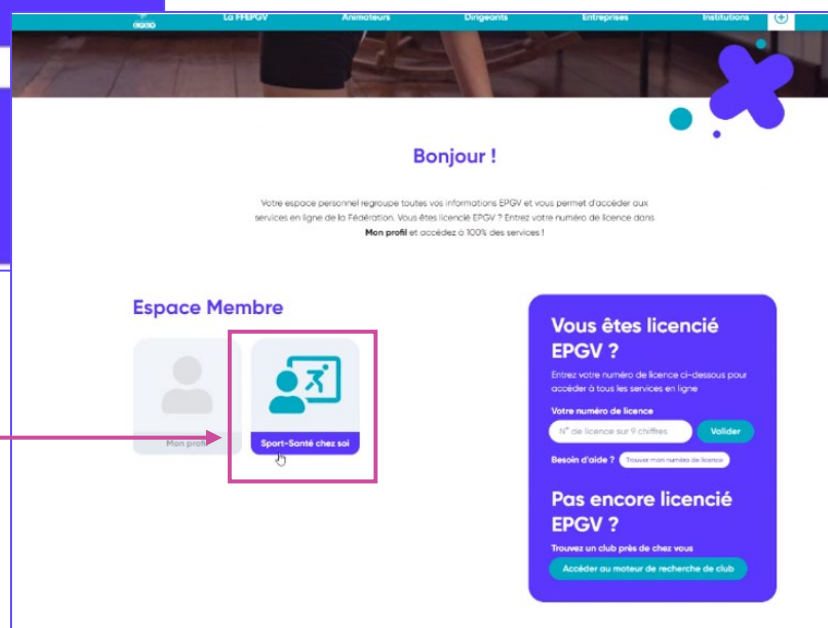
La FFEPGV Animateurs Dirigeants Entreprises Institutions

Bonjour !

Votre espace personnel regroupe toutes vos informations EPGV et vous permet d'accéder aux services en ligne de la Fédération. Vous êtes licencié EPGV ? Entrez votre numéro de licence dans **Mon profil** et accédez à 100% des services !

Espace Membre

Mon profil

Sport-Santé chez soi

Vous êtes licencié EPGV ?

Entrez votre numéro de licence ci-dessous pour accéder à tous les services en ligne

Votre numéro de licence

N° de licence sur 9 chiffres

Valider

Besoin d'aide ? Trouver mon numéro de licence

Pas encore licencié EPGV ?

Trouvez un club près de chez vous

Accéder au moteur de recherche de club